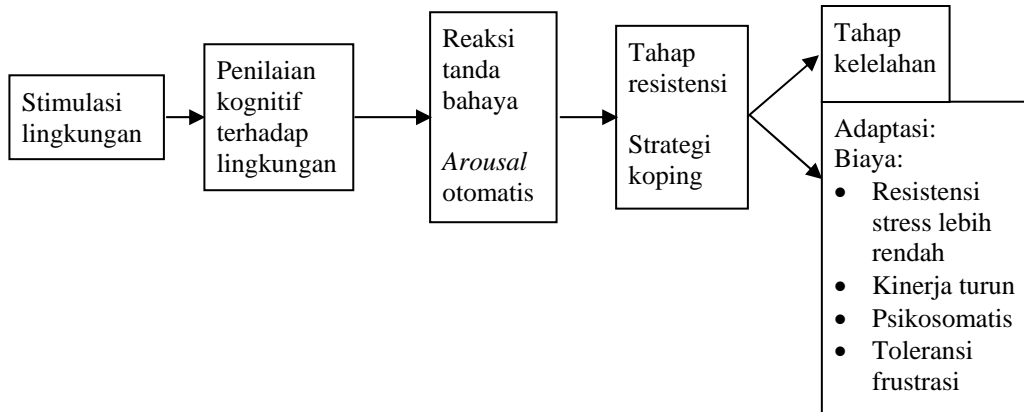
Stimulasi lingkungan

Penilaian kognitif terhadap lingkungan

Reaksi tanda bahaya

*Arousal* otomatis

Tahap resistensi

Strategi koping

Tahap kelelahan

Adaptasi:
Biaya:
- Resistensi stress lebih rendah
- Kinerja turun
- Psikosomatis
- Toleransi frustrasi